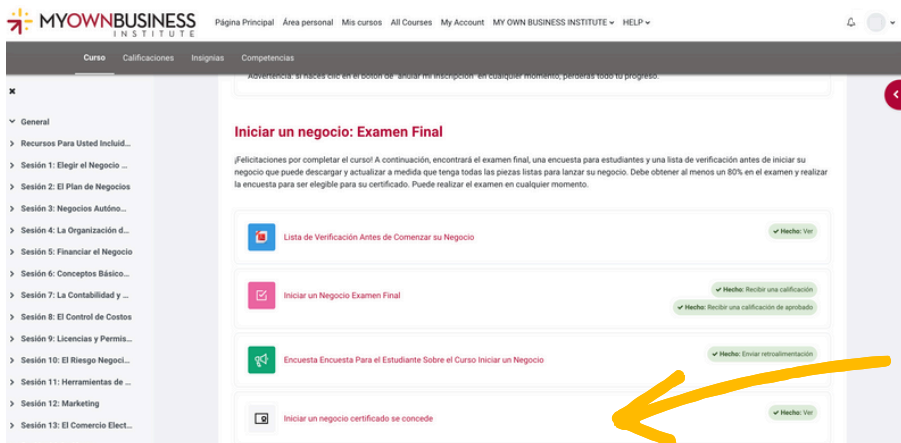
MYOWNBUSINESS INSTITUTE

Página Principal Área personal Mis cursos All Courses My Account MY OWN BUSINESS INSTITUTE HELP

Curso Calificaciones Insignias Competencias

Advertencia: si haces clic en el botón de "anular mi inscripción" en cualquier momento, perderás todo tu progreso.

×

General
Recursos Para Usted Incluid...
Sesión 1: Elegir el Negocio ...
Sesión 2: El Plan de Negocios
Sesión 3: Negocios Autóno...
Sesión 4: La Organización d...
Sesión 5: Financiar el Negocio
Sesión 6: Conceptos Básico...
Sesión 7: La Contabilidad y ...
Sesión 8: El Control de Costos
Sesión 9: Licencias y Permis...
Sesión 10: El Riesgo Negoci...
Sesión 11: Herramientas de ...
Sesión 12: Marketing
Sesión 13: El Comercio Elect...

Iniciar un negocio: Examen Final

¡Felicitaciones por completar el curso! A continuación, encontrará el examen final, una encuesta para estudiantes y una lista de verificación antes de iniciar su negocio que puede descargar y actualizar a medida que tenga todas las piezas listas para lanzar su negocio. Debe obtener al menos un 80% en el examen y realizar la encuesta para ser elegible para su certificado. Puede realizar el examen en cualquier momento.

Lista de Verificación Antes de Comenzar su Negocio
Hecho: Ver

Iniciar un Negocio Examen Final
Hecho: Recibir una calificación
Hecho: Recibir una calificación de aprobado

Encuesta Encuesta Para el Estudiante Sobre el Curso Iniciar un Negocio
Hecho: Enviar retroalimentación

Iniciar un negocio certificado se concede
Hecho: Ver